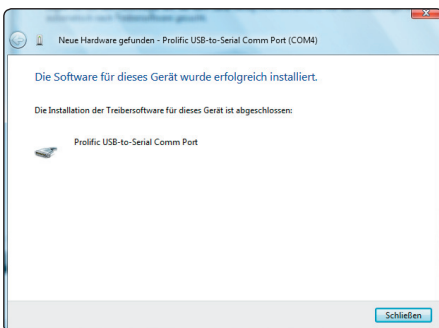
Neue Hardware gefunden - Prolific USB-to-Serial Comm Port (COM4)

Die Software für dieses Gerät wurde erfolgreich installiert.

Die Installation der Treibersoftware für dieses Gerät ist abgeschlossen:

Prolific USB-to-Serial Comm Port

Schließen